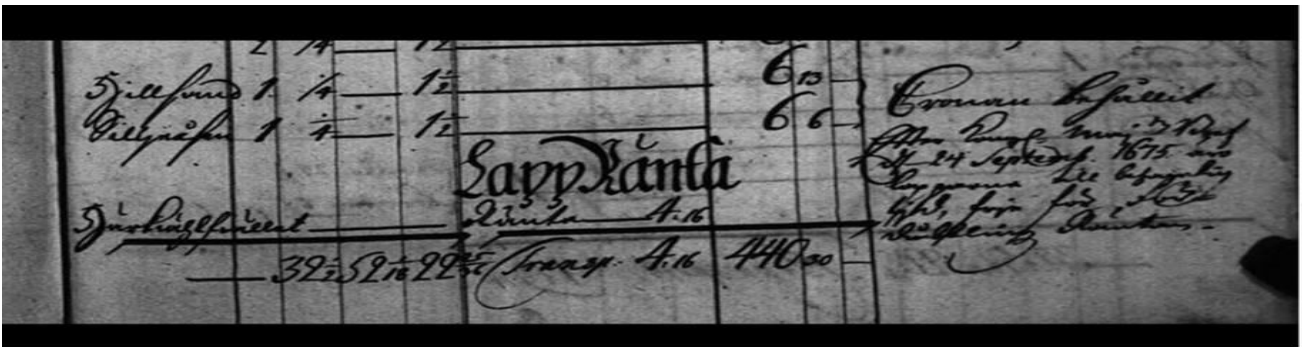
2 14 — 1$\frac{1}{2}$

Sjellsund 1 $\frac{1}{4}$ — 1$\frac{1}{2}$ — 6 13

Tillgräsen 1 $\frac{1}{4}$ — 1$\frac{1}{2}$ — 6 6

Lapp Ränta

Djurhägsfiellet — Ränta 4.16

— 32$\frac{1}{2}$ 52 $\frac{1}{16}$ 22 $\frac{25}{32}$ Transp. 4.16 440 30

Cronan behållit efter Kongl. Maj:ts Resol. d. 24 September 1675 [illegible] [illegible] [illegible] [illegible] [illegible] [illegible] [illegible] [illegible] Räntan.